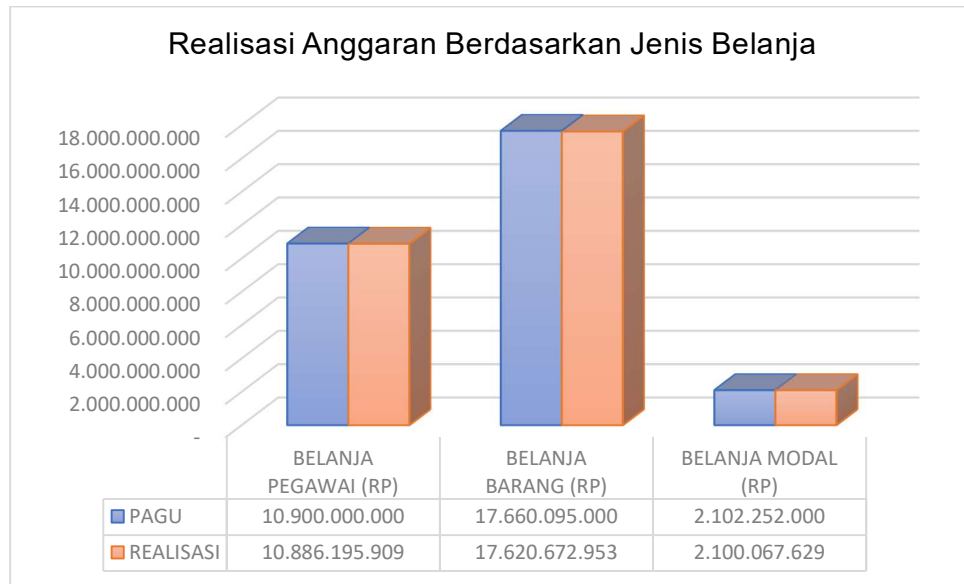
Realisasi Anggaran Berdasarkan Jenis Belanja

18.000.000.000
16.000.000.000
14.000.000.000
12.000.000.000
10.000.000.000
8.000.000.000
6.000.000.000
4.000.000.000
2.000.000.000
-

| | BELANJA PEGAWAI (RP) | BELANJA BARANG (RP) | BELANJA MODAL (RP) |
|---|---|---|---|
| PAGU | 10.900.000.000 | 17.660.095.000 | 2.102.252.000 |
| REALISASI | 10.886.195.909 | 17.620.672.953 | 2.100.067.629 |